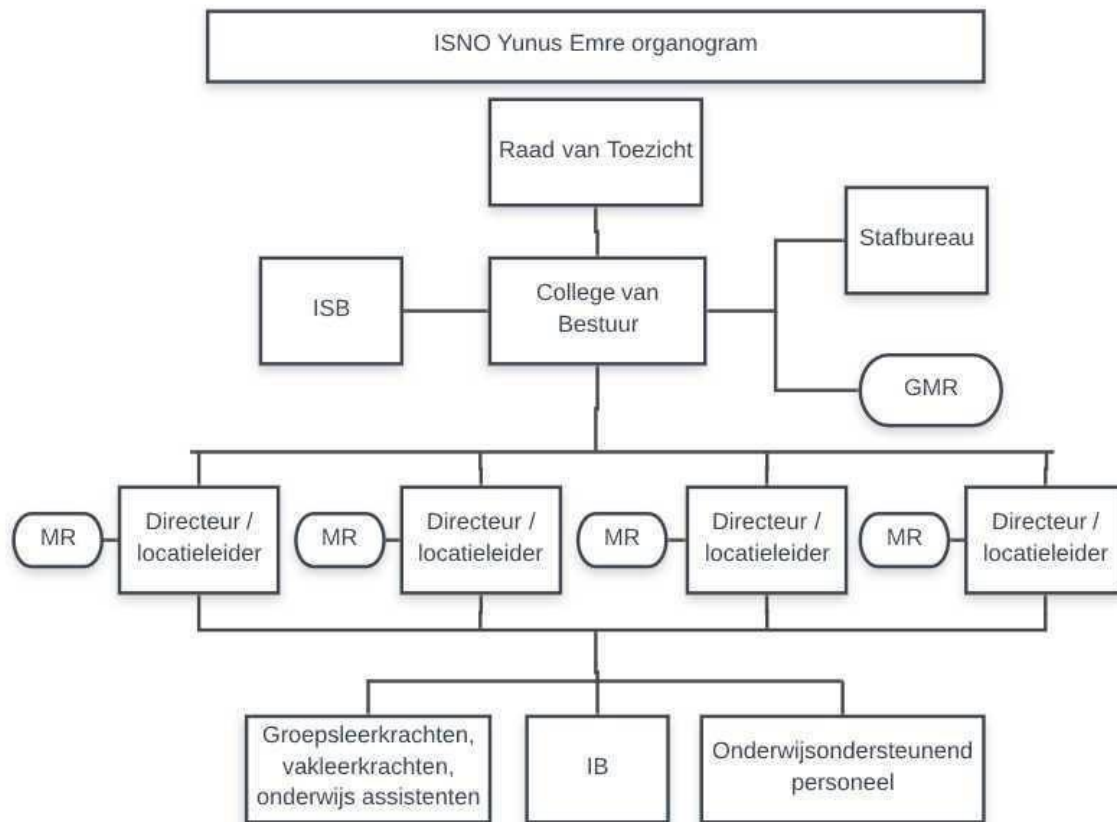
ISNO Yunus Emre organogram

Raad van Toezicht

Stafbureau

ISB

College van Bestuur

GMR

MR

Directeur / locatieleider

MR

Directeur / locatieleider

MR

Directeur / locatieleider

MR

Directeur / locatieleider

Groepsleerkrachten, vakleerkrachten, onderwijs assistenten

IB

Onderwijsondersteunend personeel